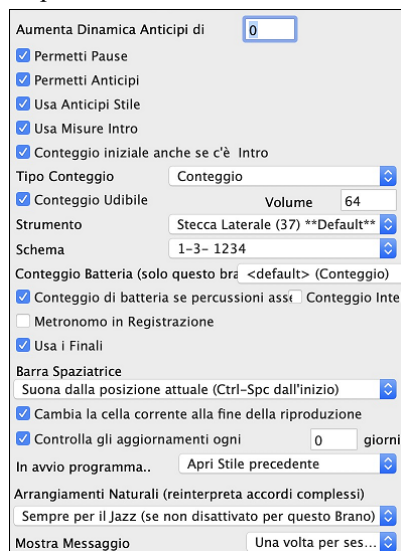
Aumenta Dinamica Anticipi di 0

Permetti Pause

Permetti Anticipi

Usa Anticipi Stile

Usa Misure Intro

Conteggio iniziale anche se c'è Intro

Tipo Conteggio Conteggio

Conteggio Udibile Volume 64

Strumento Stecca Laterale (37) **Default**

Schema 1-3- 1234

Conteggio Batteria (solo questo bra <default> (Conteggio)

Conteggio di batteria se percussioni ass Conteggio Inte

Metronomo in Registrazione

Usa i Finali

Barra Spaziatrice

Suona dalla posizione attuale (Ctrl-Spc dall'inizio)

Cambia la cella corrente alla fine della riproduzione

Controlla gli aggiornamenti ogni 0 giorni

In avvio programma.. Apri Stile precedente

Arrangiamenti Naturali (reinterpreta accordi complessi)

Sempre per il Jazz (se non disattivato per questo Brano)

Mostra Messaggio Una volta per ses...